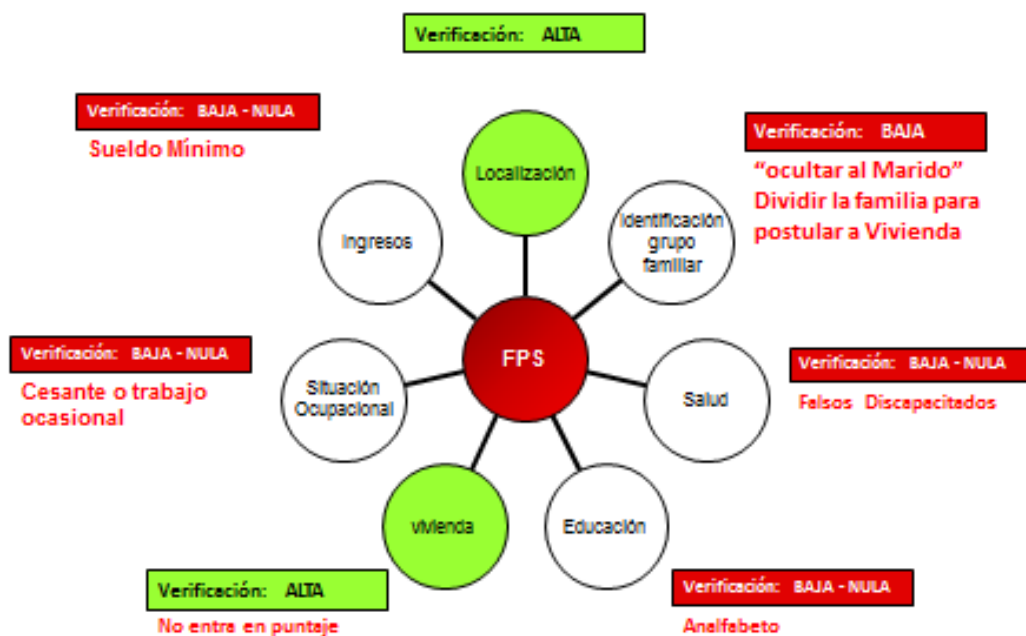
Verificación: ALTA

Verificación: BAJA - NULA
Sueldo Mínimo

Verificación: BAJA
"ocultar al Marido"
Dividir la familia para postular a Vivienda

Localización

Ingresos

Identificación grupo familiar

FPS

Verificación: BAJA - NULA
Cesante o trabajo ocasional

Situación Ocupacional

Salud

Verificación: BAJA - NULA
Falsos Discapacitados

Vivienda

Educación

Verificación: ALTA
No entra en puntaje

Verificación: BAJA - NULA
Analfabeto